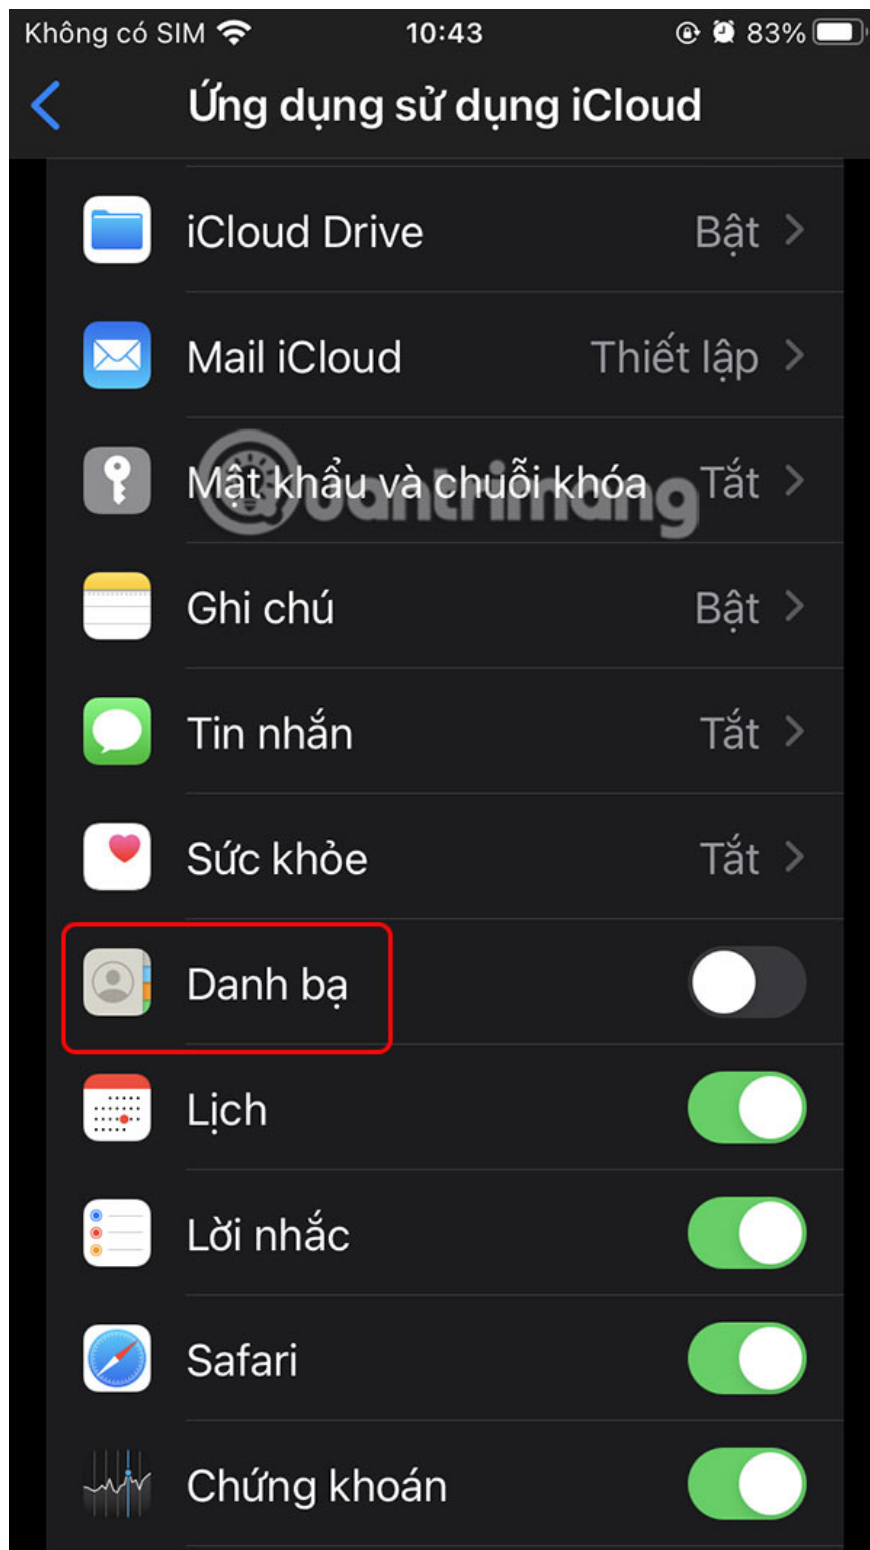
Không có SIM 10:43 83%

Ứng dụng sử dụng iCloud

iCloud Drive Bật

Mail iCloud Thiết lập

Mật khẩu và chuỗi khóa Tắt

Ghi chú Bật

Tin nhắn Tắt

Sức khỏe Tắt

Danh bạ

Lịch

Lời nhắc

Safari

Chứng khoán